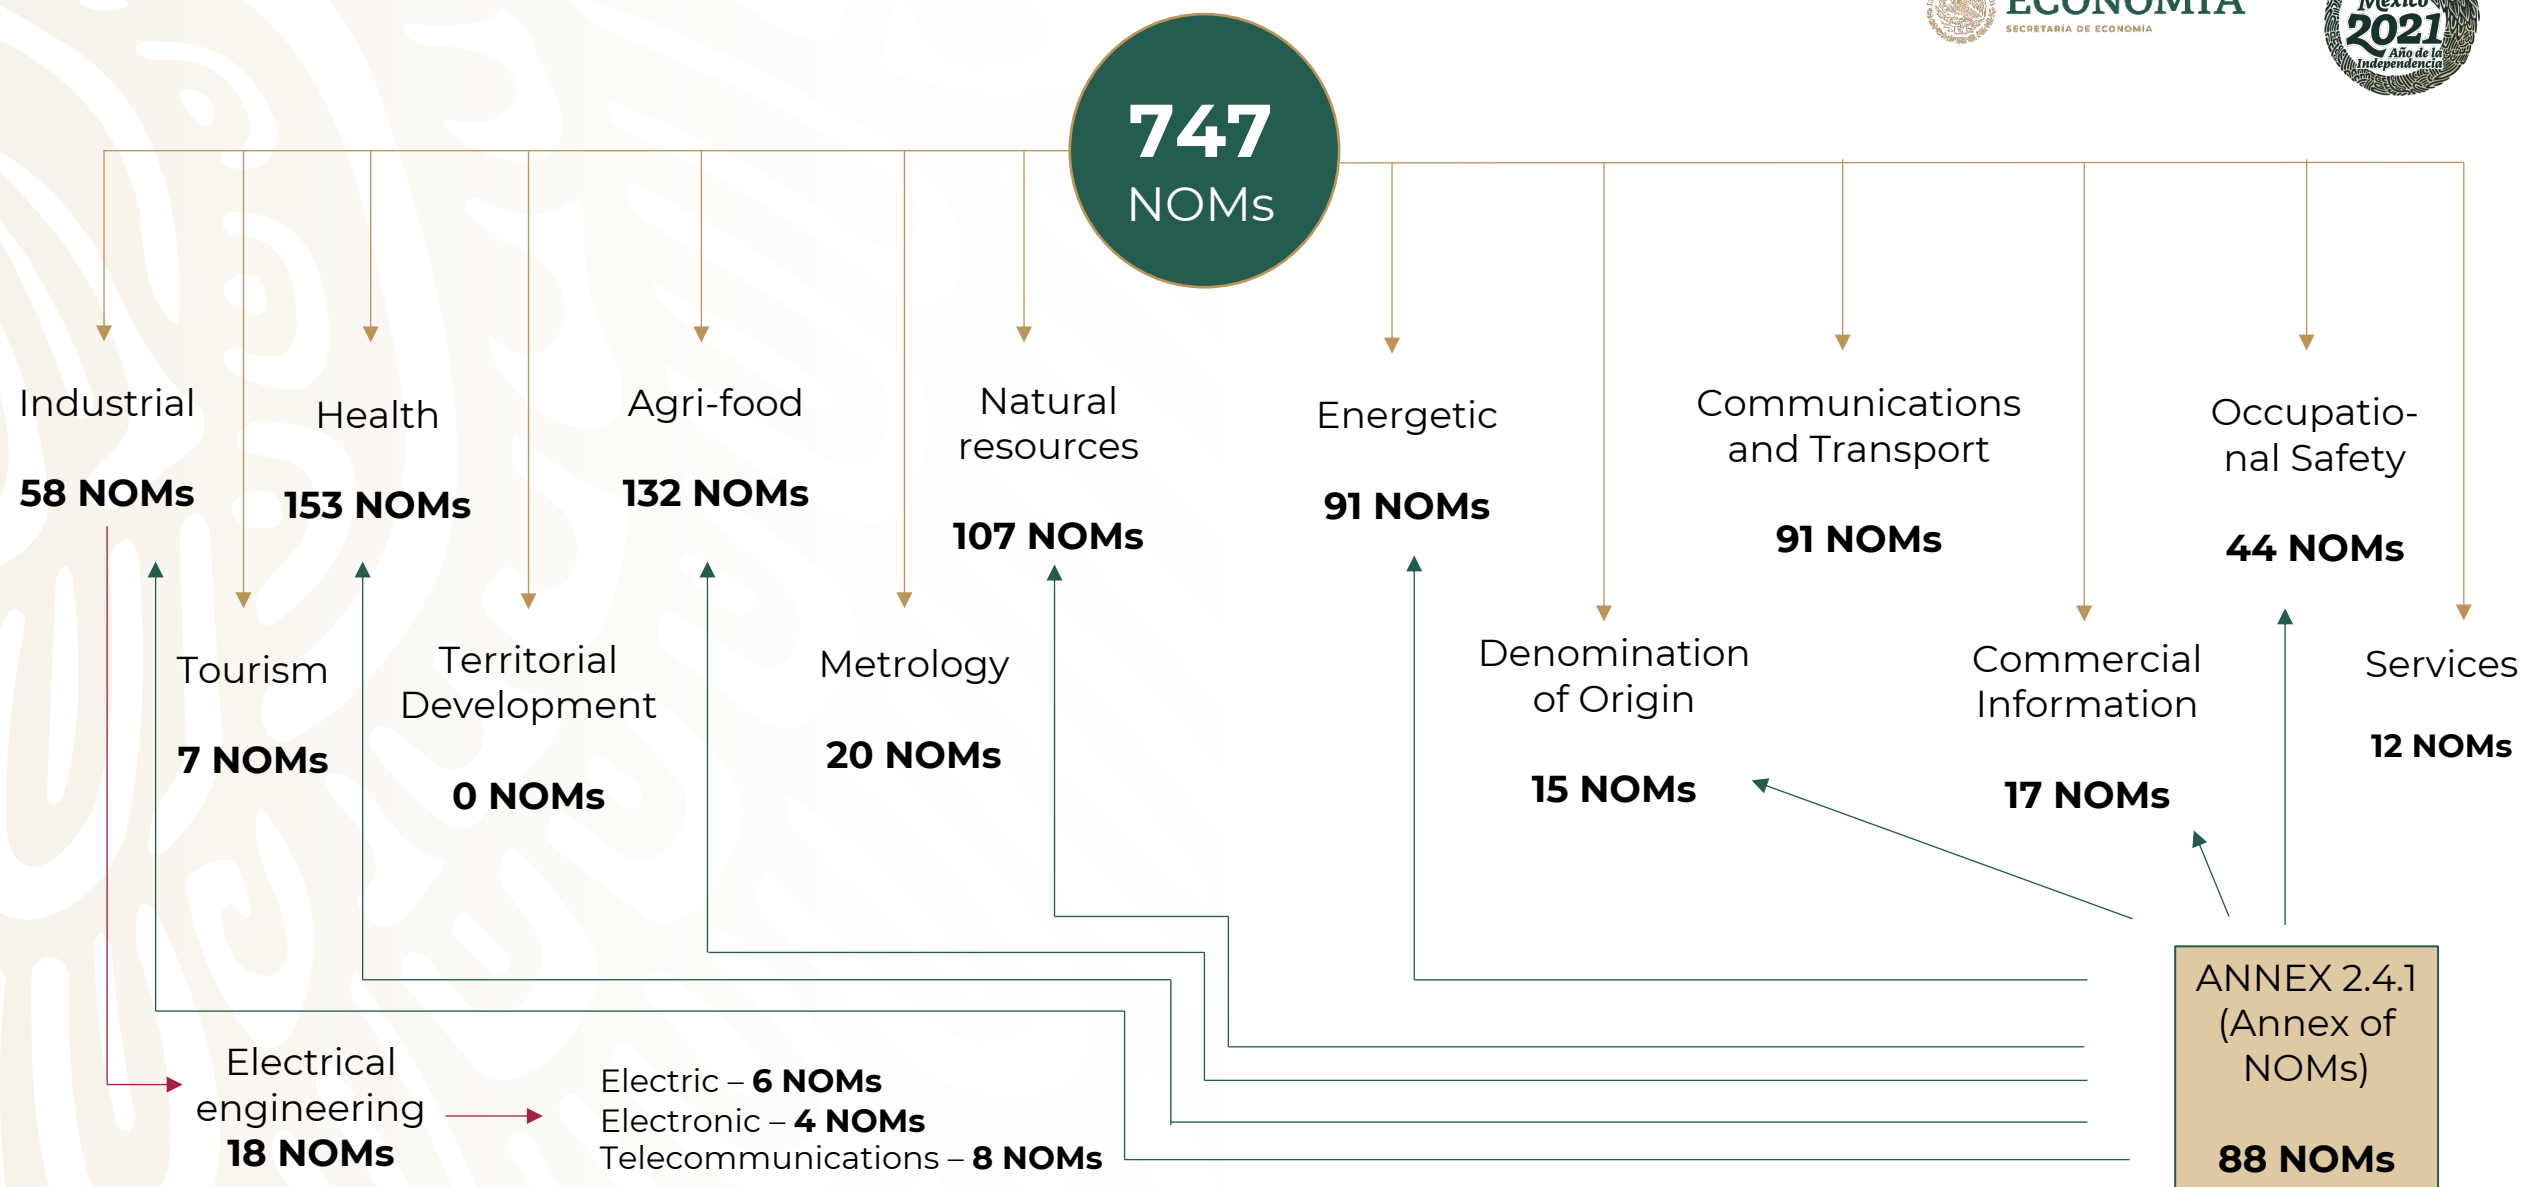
ECONOMÍA
SECRETARÍA DE ECONOMÍA

México
2021
Año de la Independencia

747
NOMs

Industrial
58 NOMs

Health
153 NOMs

Agri-food
132 NOMs

Natural resources
107 NOMs

Energetic
91 NOMs

Communications and Transport
91 NOMs

Occupational Safety
44 NOMs

Tourism
7 NOMs

Territorial Development
0 NOMs

Metrology
20 NOMs

Denomination of Origin
15 NOMs

Commercial Information
17 NOMs

Services
12 NOMs

Electrical engineering
18 NOMs

Electric – 6 NOMs
Electronic – 4 NOMs
Telecommunications – 8 NOMs

ANNEX 2.4.1 (Annex of NOMs)
88 NOMs